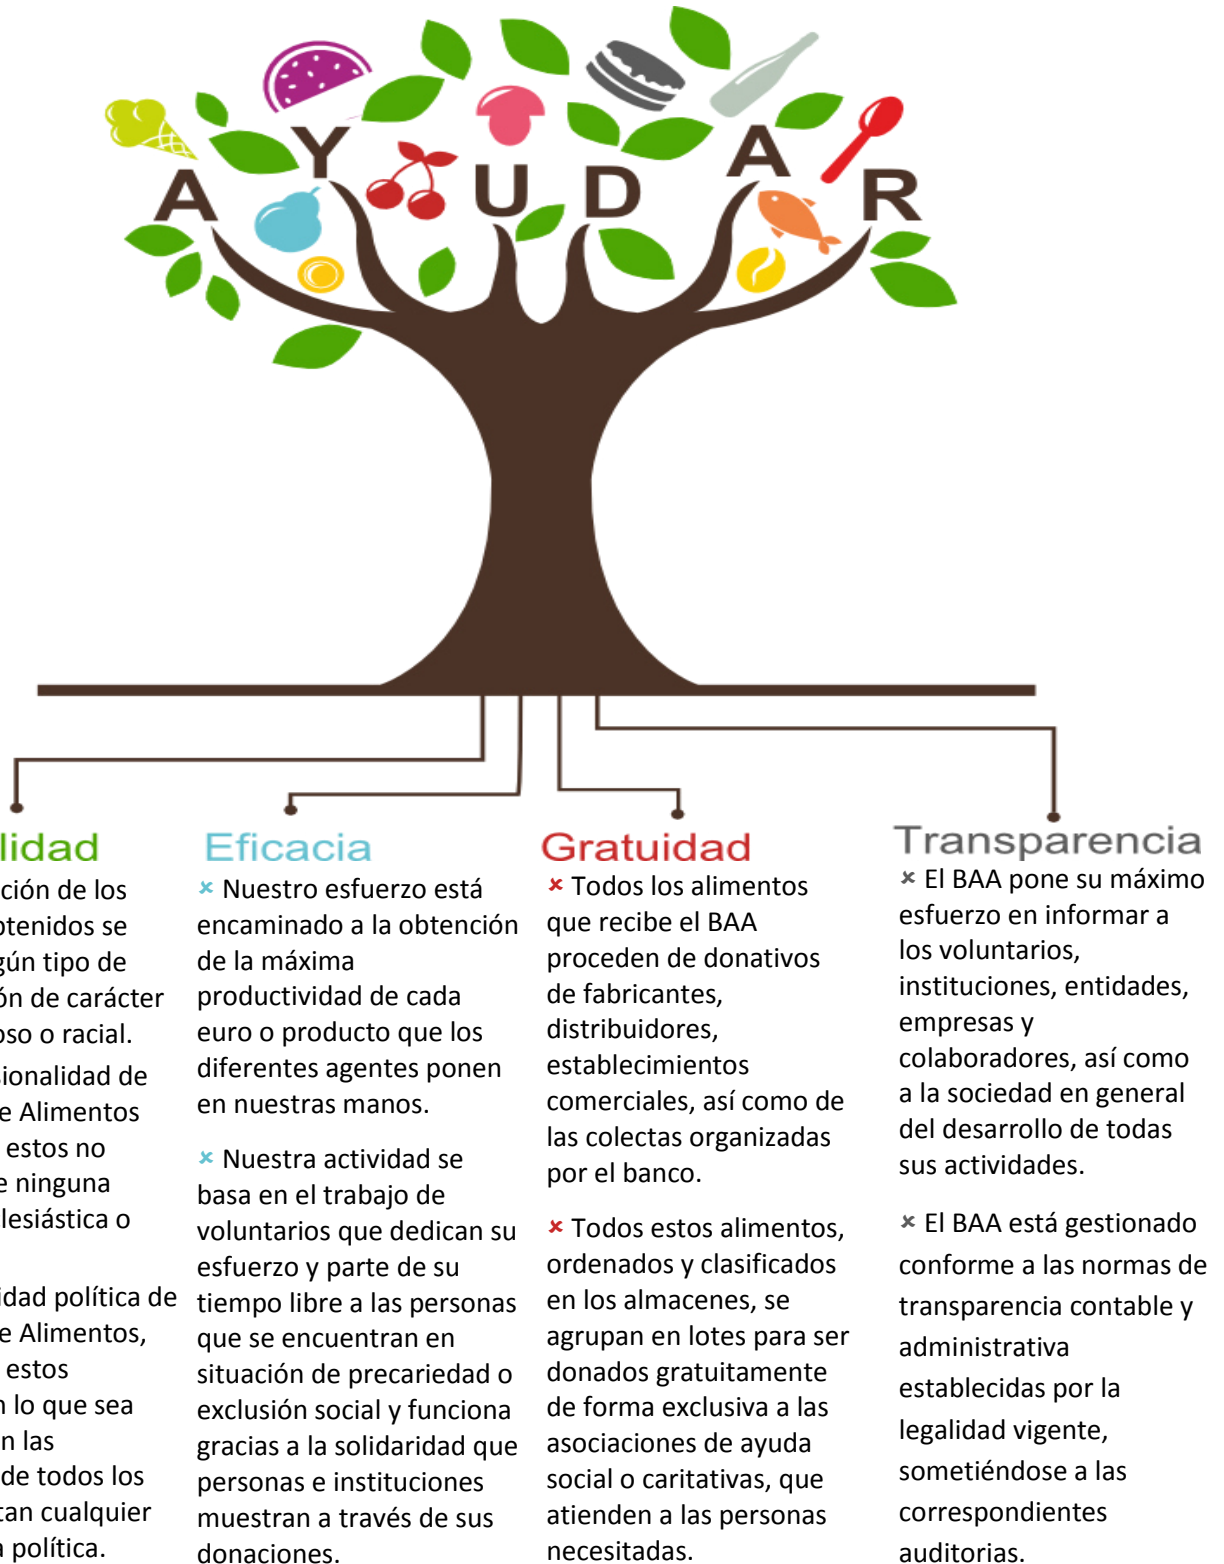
A Y U D A R

lidad
ción de los
otenidos se
gún tipo de
ón de carácter
oso o racial.
ionalidad de
e Alimentos
estos no
e ninguna
lesiástica o

idad política de
e Alimentos,
estos
n lo que sea
n las
de todos los
tan cualquier
a política.

Eficacia
× Nuestro esfuerzo está encaminado a la obtención de la máxima productividad de cada euro o producto que los diferentes agentes ponen en nuestras manos.

× Nuestra actividad se basa en el trabajo de voluntarios que dedican su esfuerzo y parte de su tiempo libre a las personas que se encuentran en situación de precariedad o exclusión social y funciona gracias a la solidaridad que personas e instituciones muestran a través de sus donaciones.

Gratuidad
× Todos los alimentos que recibe el BAA proceden de donativos de fabricantes, distribuidores, establecimientos comerciales, así como de las colectas organizadas por el banco.

× Todos estos alimentos, ordenados y clasificados en los almacenes, se agrupan en lotes para ser donados gratuitamente de forma exclusiva a las asociaciones de ayuda social o caritativas, que atienden a las personas necesitadas.

Transparencia
× El BAA pone su máximo esfuerzo en informar a los voluntarios, instituciones, entidades, empresas y colaboradores, así como a la sociedad en general del desarrollo de todas sus actividades.

× El BAA está gestionado conforme a las normas de transparencia contable y administrativa establecidas por la legalidad vigente, sometiéndose a las correspondientes auditorias.